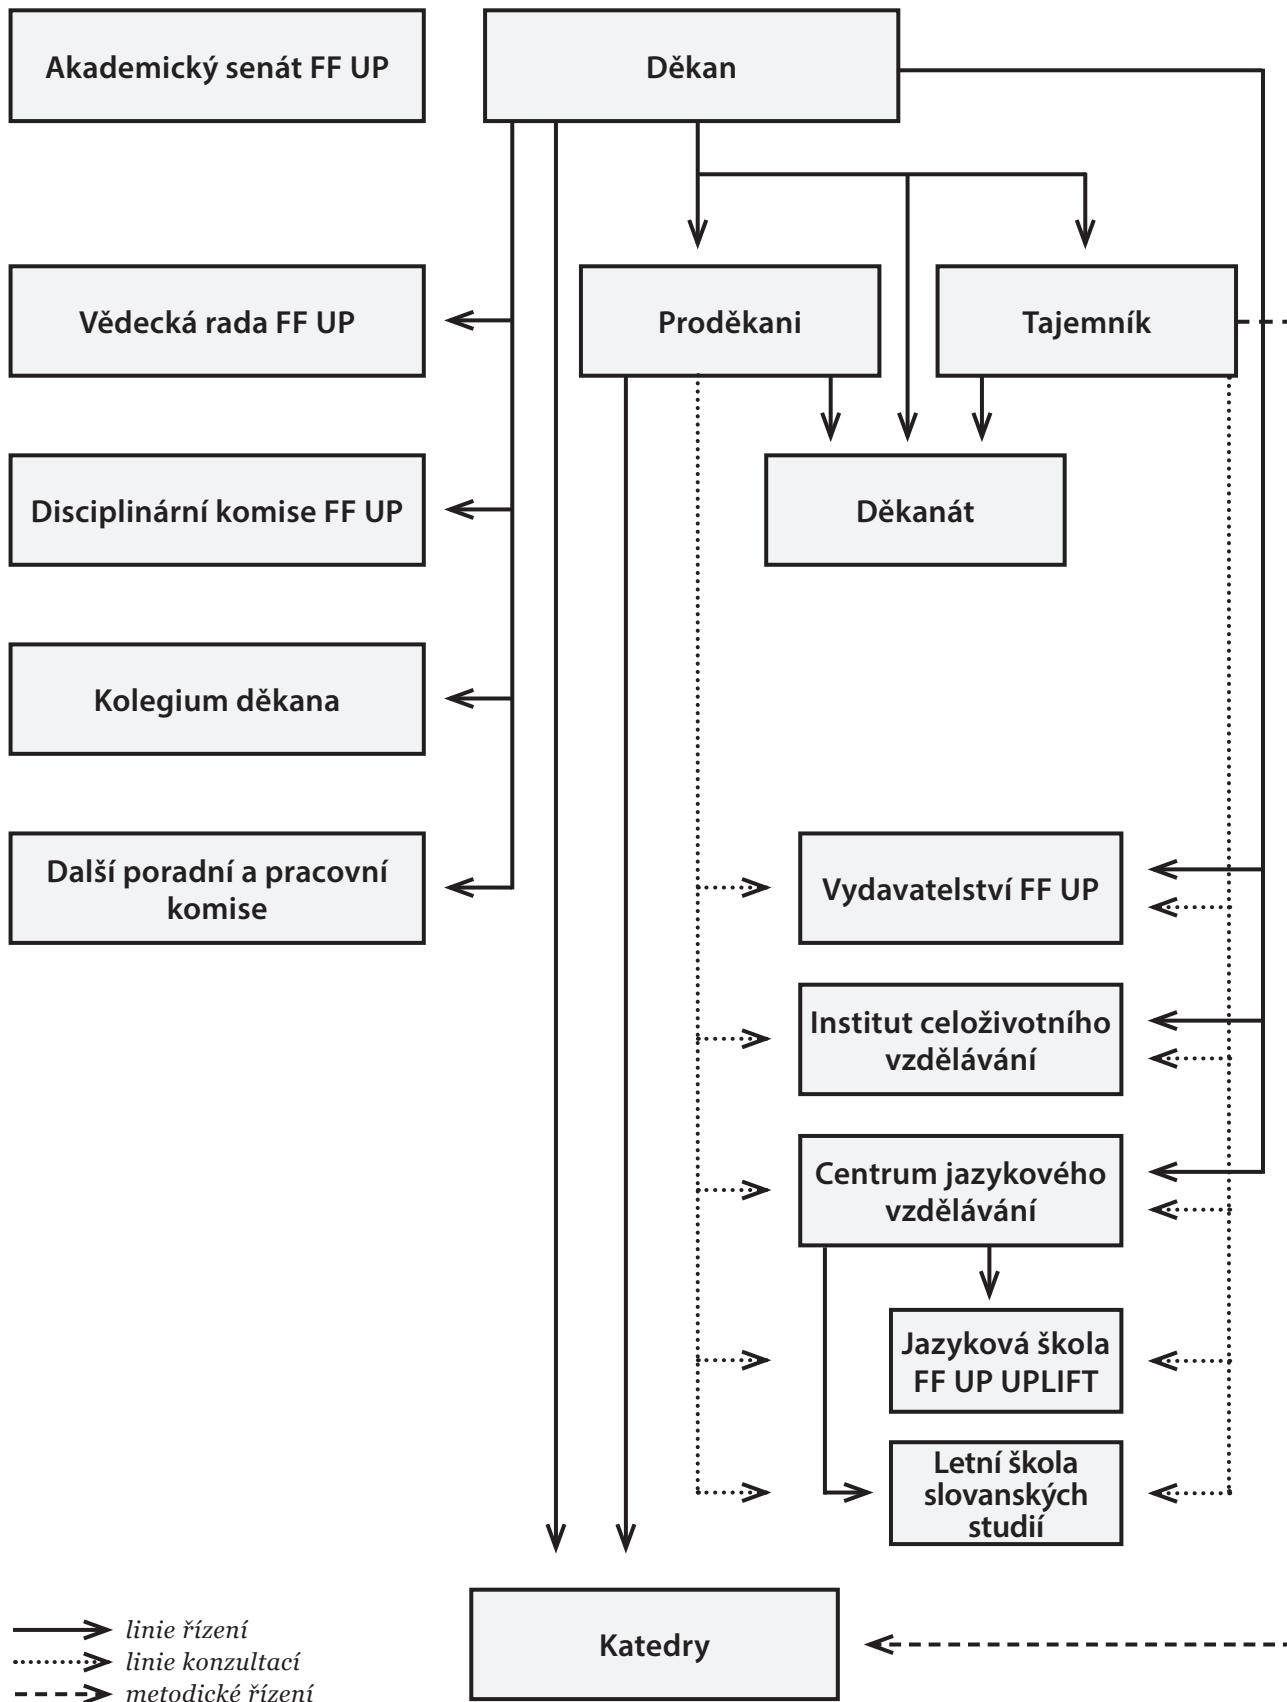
Akademický senát FF UP

Děkan

Vědecká rada FF UP

Proděkani

Tajemník

Disciplinární komise FF UP

Děkanát

Kolegium děkana

Další poradní a pracovní komise

Vydavatelství FF UP

Institut celoživotního vzdělávání

Centrum jazykového vzdělávání

Jazyková škola FF UP UPLIFT

Letní škola slovanských studií

Katedry

linie řízení
linie konzultací
metodické řízení